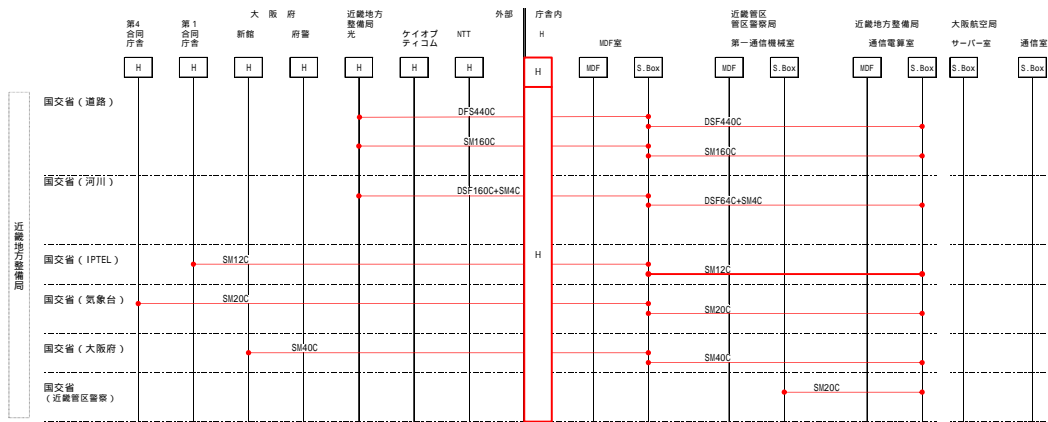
第4合同庁舎 | 第1合同庁舎 | 大阪府 新館 | 府警 | 近畿地方整備局 光 | ケイオプティコム | NTT | 外部 | 庁舎内 H | MDF室 | 近畿管区管区警察局 第一通信機械室 | 近畿地方整備局 通信電算室 | 大阪航空局 サーバー室 | 通信室

H H H H H H H H MDF S.Box MDF S.Box MDF S.Box S.Box S.Box

近畿地方整備局

国交省（道路）
DFS440C
DSF440C
SM160C
SM160C

国交省（河川）
DSF160C+SM4C
DSF64C+SM4C

H

国交省（IPTEL）
SM12C
SM12C

国交省（気象台）
SM20C
SM20C

国交省（大阪府）
SM40C
SM40C

国交省（近畿管区警察）
SM20C